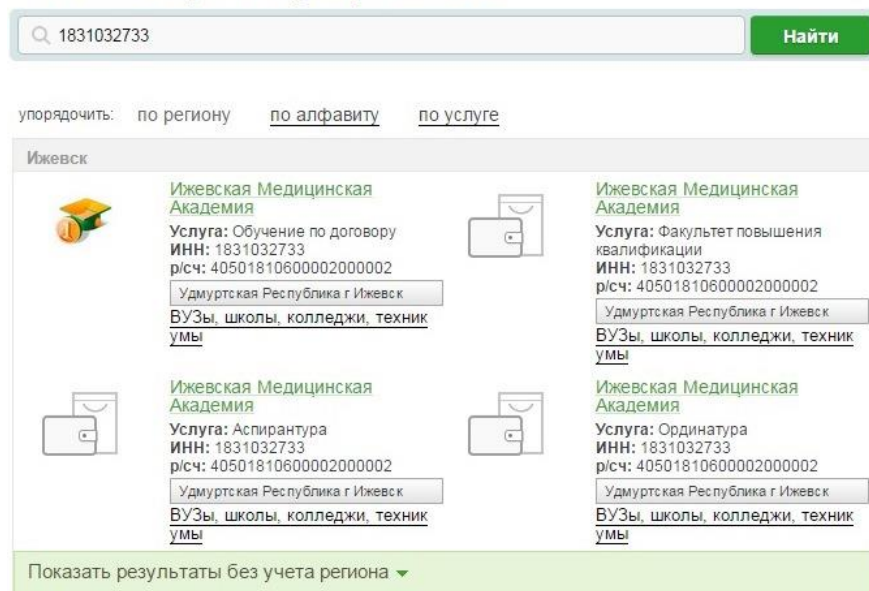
1831032733

Найти

упорядочить: по региону по алфавиту по услуге

Ижевск

Ижевская Медицинская Академия
Услуга: Обучение по договору
ИНН: 1831032733
р/сч: 40501810600002000002
Удмуртская Республика г Ижевск
ВУЗы, школы, колледжи, техникумы

Ижевская Медицинская Академия
Услуга: Факультет повышения квалификации
ИНН: 1831032733
р/сч: 40501810600002000002
Удмуртская Республика г Ижевск
ВУЗы, школы, колледжи, техникумы

Ижевская Медицинская Академия
Услуга: Аспирантура
ИНН: 1831032733
р/сч: 40501810600002000002
Удмуртская Республика г Ижевск
ВУЗы, школы, колледжи, техникумы

Ижевская Медицинская Академия
Услуга: Ординатура
ИНН: 1831032733
р/сч: 40501810600002000002
Удмуртская Республика г Ижевск
ВУЗы, школы, колледжи, техникумы

Показать результаты без учета региона